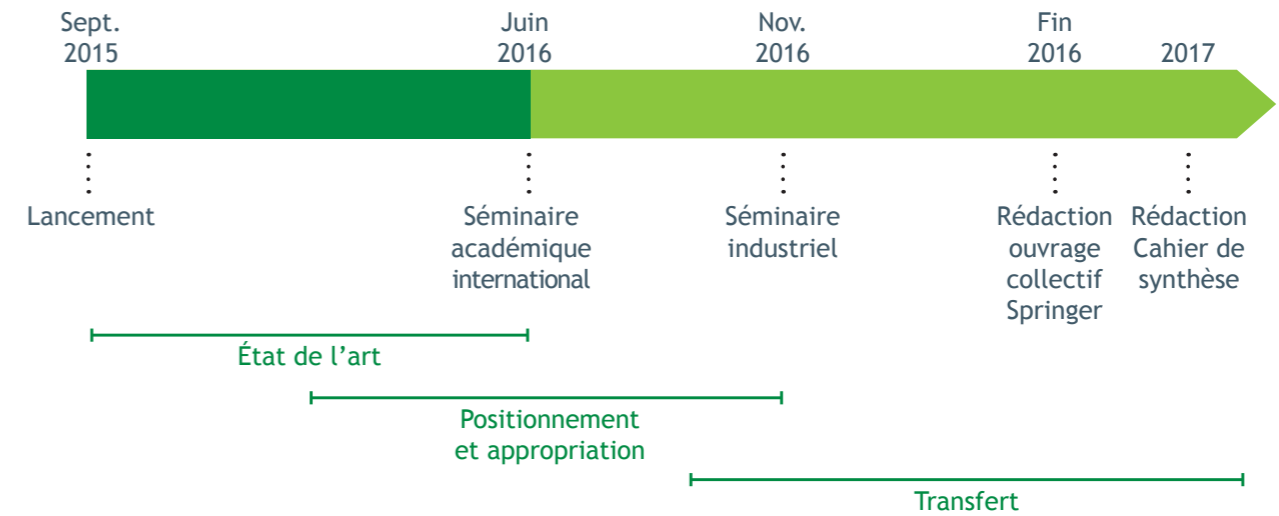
Sept. 2015

Juin 2016

Nov. 2016

Fin 2016

2017

Lancement

Séminaire académique international

Séminaire industriel

Rédaction ouvrage collectif Springer

Rédaction Cahier de synthèse

État de l'art

Positionnement et appropriation

Transfert